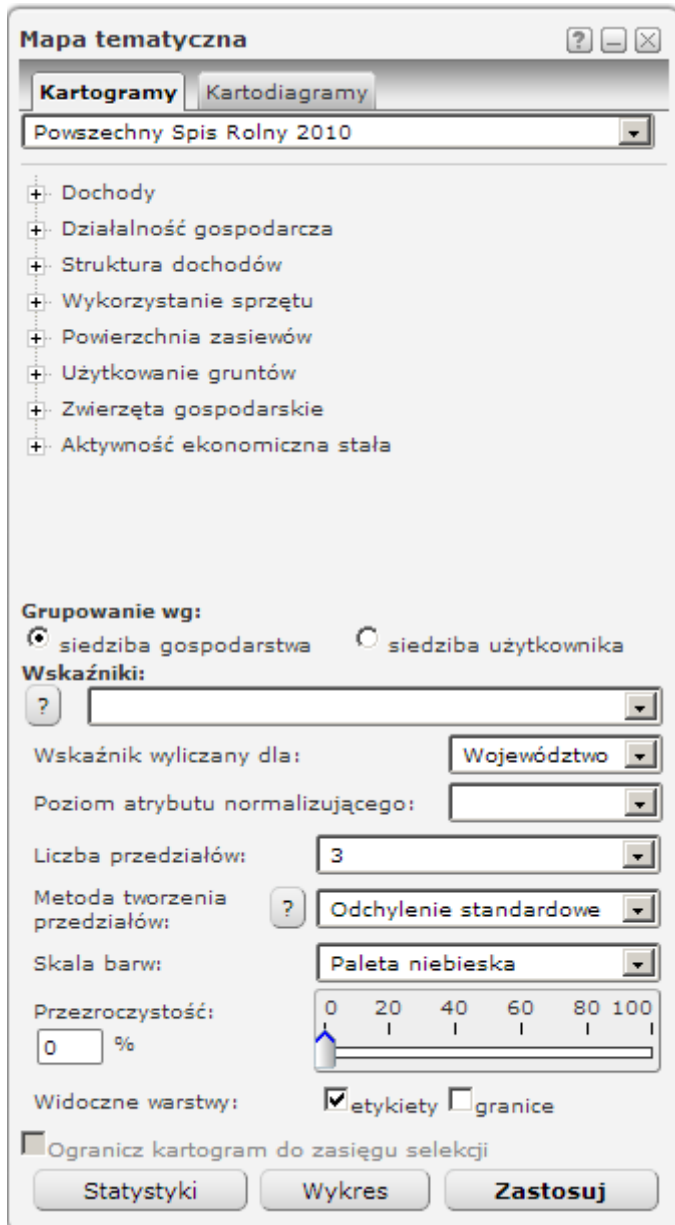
Mapa tematyczna

? _ X

Kartogramy | Kartodiagramy

Powszechny Spis Rolny 2010

+ Dochody
+ Działalność gospodarcza
+ Struktura dochodów
+ Wykorzystanie sprzętu
+ Powierzchnia zasiewów
+ Użytkowanie gruntów
+ Zwierzęta gospodarskie
+ Aktywność ekonomiczna stała

Grupowanie wg:
siedziba gospodarstwa    siedziba użytkownika

Wskaźniki:
?

Wskaźnik wyliczany dla: Województwo

Poziom atrybutu normalizującego:

Liczba przedziałów: 3

Metoda tworzenia przedziałów: ? Odchylenie standardowe

Skala barw: Paleta niebieska

Przezroczystość: 0 %
0 20 40 60 80 100

Widoczne warstwy: etykiety granice

Ogranicz kartogram do zasięgu selekcji

Statystyki | Wykres | Zastosuj